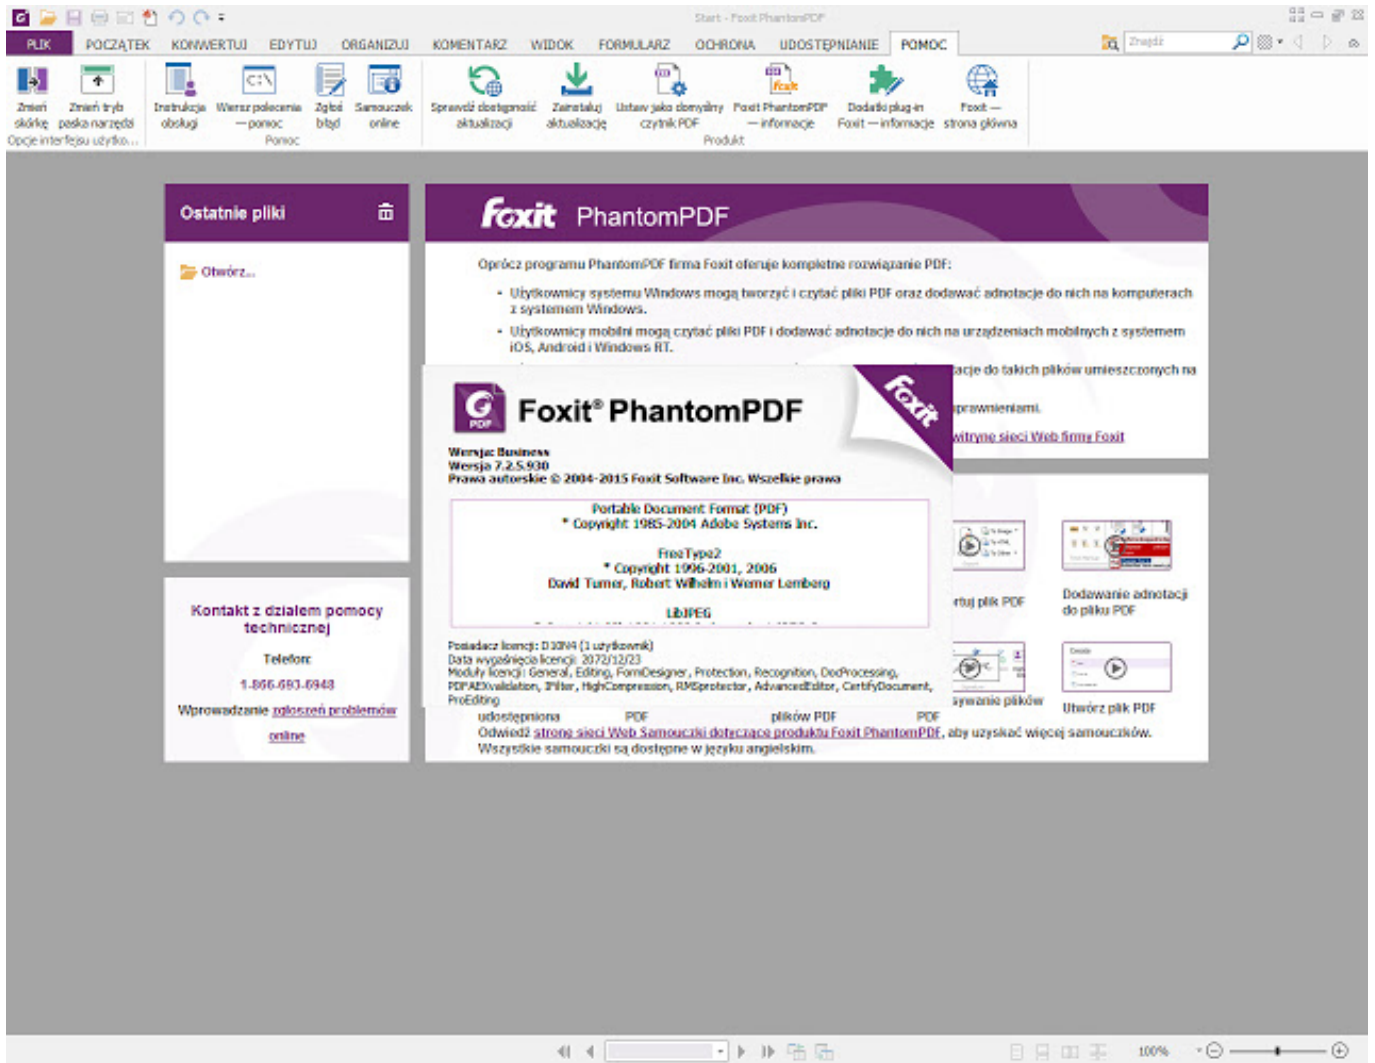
Start - Foxit PhantomPDF

PLIK POCZĄTEK KONWERTUJ EDYTUJ ORGANIZUJ KOMENTARZ WIDOK FORMULARZ OCHRONA UDOSTĘPNIANIE POMOC

Znajdź

Zmień skórkę
Zmień tryb paska narzędzi
Opcje interfejsu użytko...
Instrukcja obsługi
Wiersz polecenia — pomoc
Zgłoś błąd
Samouczek online
Pomoc
Sprawdź dostępność aktualizacji
Zainstaluj aktualizację
Ustaw jako domyślny czytnik PDF
Foxit PhantomPDF — informacje
Dodatki plug-in Foxit — informacje
Foxit — strona główna
Produkt

Ostatnie pliki

Otwórz...

Kontakt z działem pomocy technicznej

Telefon:

1.866.693.6948

Wprowadzanie zgłoszeń problemów online

foxit PhantomPDF

Oprócz programu PhantomPDF firma Foxit oferuje kompletne rozwiązanie PDF:

• Użytkownicy systemu Windows mogą tworzyć i czytać pliki PDF oraz dodawać adnotacje do nich na komputerach z systemem Windows.

• Użytkownicy mobilni mogą czytać pliki PDF i dodawać adnotacje do nich na urządzeniach mobilnych z systemem iOS, Android i Windows RT.

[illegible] acje do takich plików umieszczonych na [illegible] uprawnieniami.

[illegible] witryne sieci Web firmy Foxit

Foxit® PhantomPDF

foxit

Wersja: Business
Wersja 7.2.5.930
Prawa autorskie © 2004-2015 Foxit Software Inc. Wszelkie prawa

Portable Document Format (PDF)
* Copyright 1985-2004 Adobe Systems Inc.

FreeType2
* Copyright 1996-2001, 2006
David Turner, Robert Wilhelm i Werner Lemberg

LibJPEG

Posiadacz licencji: D10N4 (1 użytkownik)
Data wygaśnięcia licencji: 2072/12/23
Moduły licencji: General, Editing, FormDesigner, Protection, Recognition, DocProcessing, PDFAEValidation, IFilter, HighCompression, RMSprotector, AdvancedEditor, CertifyDocument, ProEditing

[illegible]rtuj plik PDF
Dodawanie adnotacji do pliku PDF
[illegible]sywanie plików
Utwórz plik PDF

udostępniona PDF plików PDF PDF

Odwiedź stronę sieci Web Samouczki dotyczące produktu Foxit PhantomPDF, aby uzyskać więcej samouczków.
Wszystkie samouczki są dostępne w języku angielskim.

100%